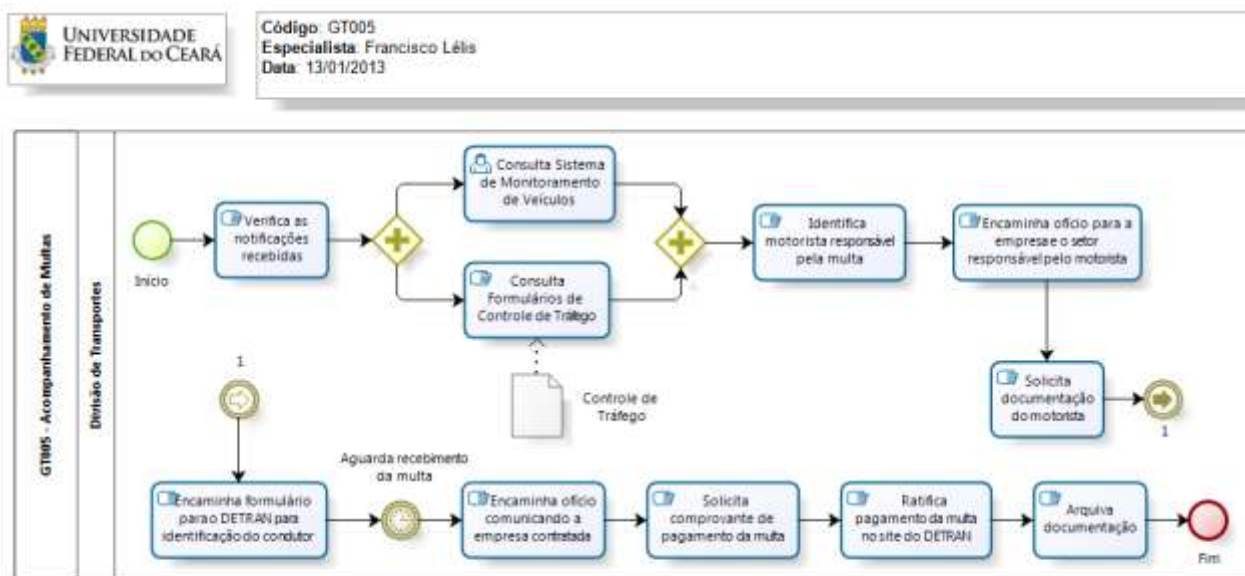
UNIVERSIDADE FEDERAL DO CEARÁ

Código: GT005
Especialista: Francisco Lélis
Data: 13/01/2013

GT005 - Acompanhamento de Multas

Divisão de Transportes

Início

Verifica as notificações recebidas

Consulta Sistema de Monitoramento de Veículos

Consulta Formulários de Controle de Tráfego

Controle de Tráfego

Identifica motorista responsável pela multa

Encaminha ofício para a empresa e o setor responsável pelo motorista

Solicita documentação do motorista

1

1

Encaminha formulário para o DETRAN para identificação do condutor

Aguarda recebimento da multa

Encaminha ofício comunicando a empresa contratada

Solicita comprovante de pagamento da multa

Ratifica pagamento da multa no site do DETRAN

Arquiva documentação

Fim